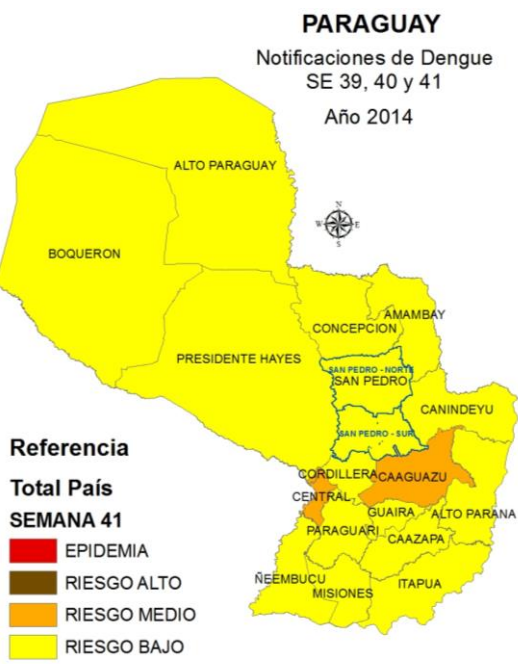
PARAGUAY

Notificaciones de Dengue
SE 39, 40 y 41

Año 2014

ALTO PARAGUAY

BOQUERON

AMAMBAY

CONCEPCION

PRESIDENTE HAYES

SAN PEDRO - NORTE

SAN PEDRO

CANINDEYU

SAN PEDRO - SUR

CORDILLERA

CAAGUAZU

CENTRAL

GUAIRA

ALTO PARANA

PARAGUARI

CAAZAPA

ÑEEMBUCU

MISIONES

ITAPUA

Referencia

Total País

SEMANA 41

EPIDEMIA

RIESGO ALTO

RIESGO MEDIO

RIESGO BAJO